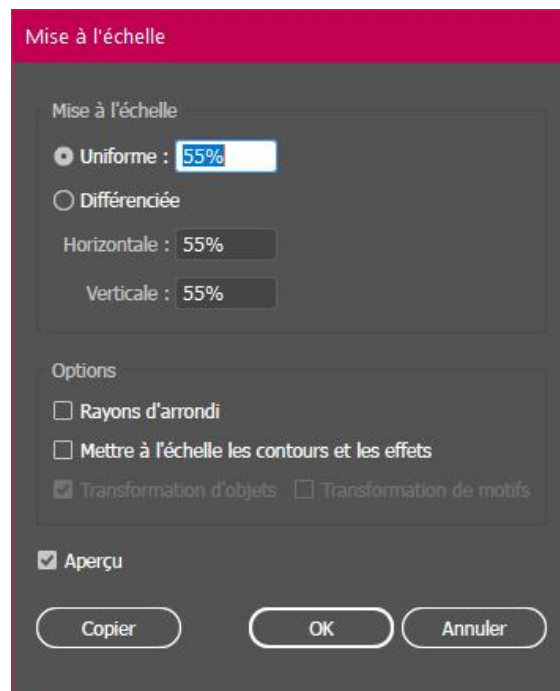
Mise à l'échelle

Mise à l'échelle

Uniforme : 55%

Différenciée

Horizontale : 55%

Verticale : 55%

Options

Rayons d'arrondi

Mettre à l'échelle les contours et les effets

Transformation d'objets

Transformation de motifs

Aperçu

Copier

OK

Annuler